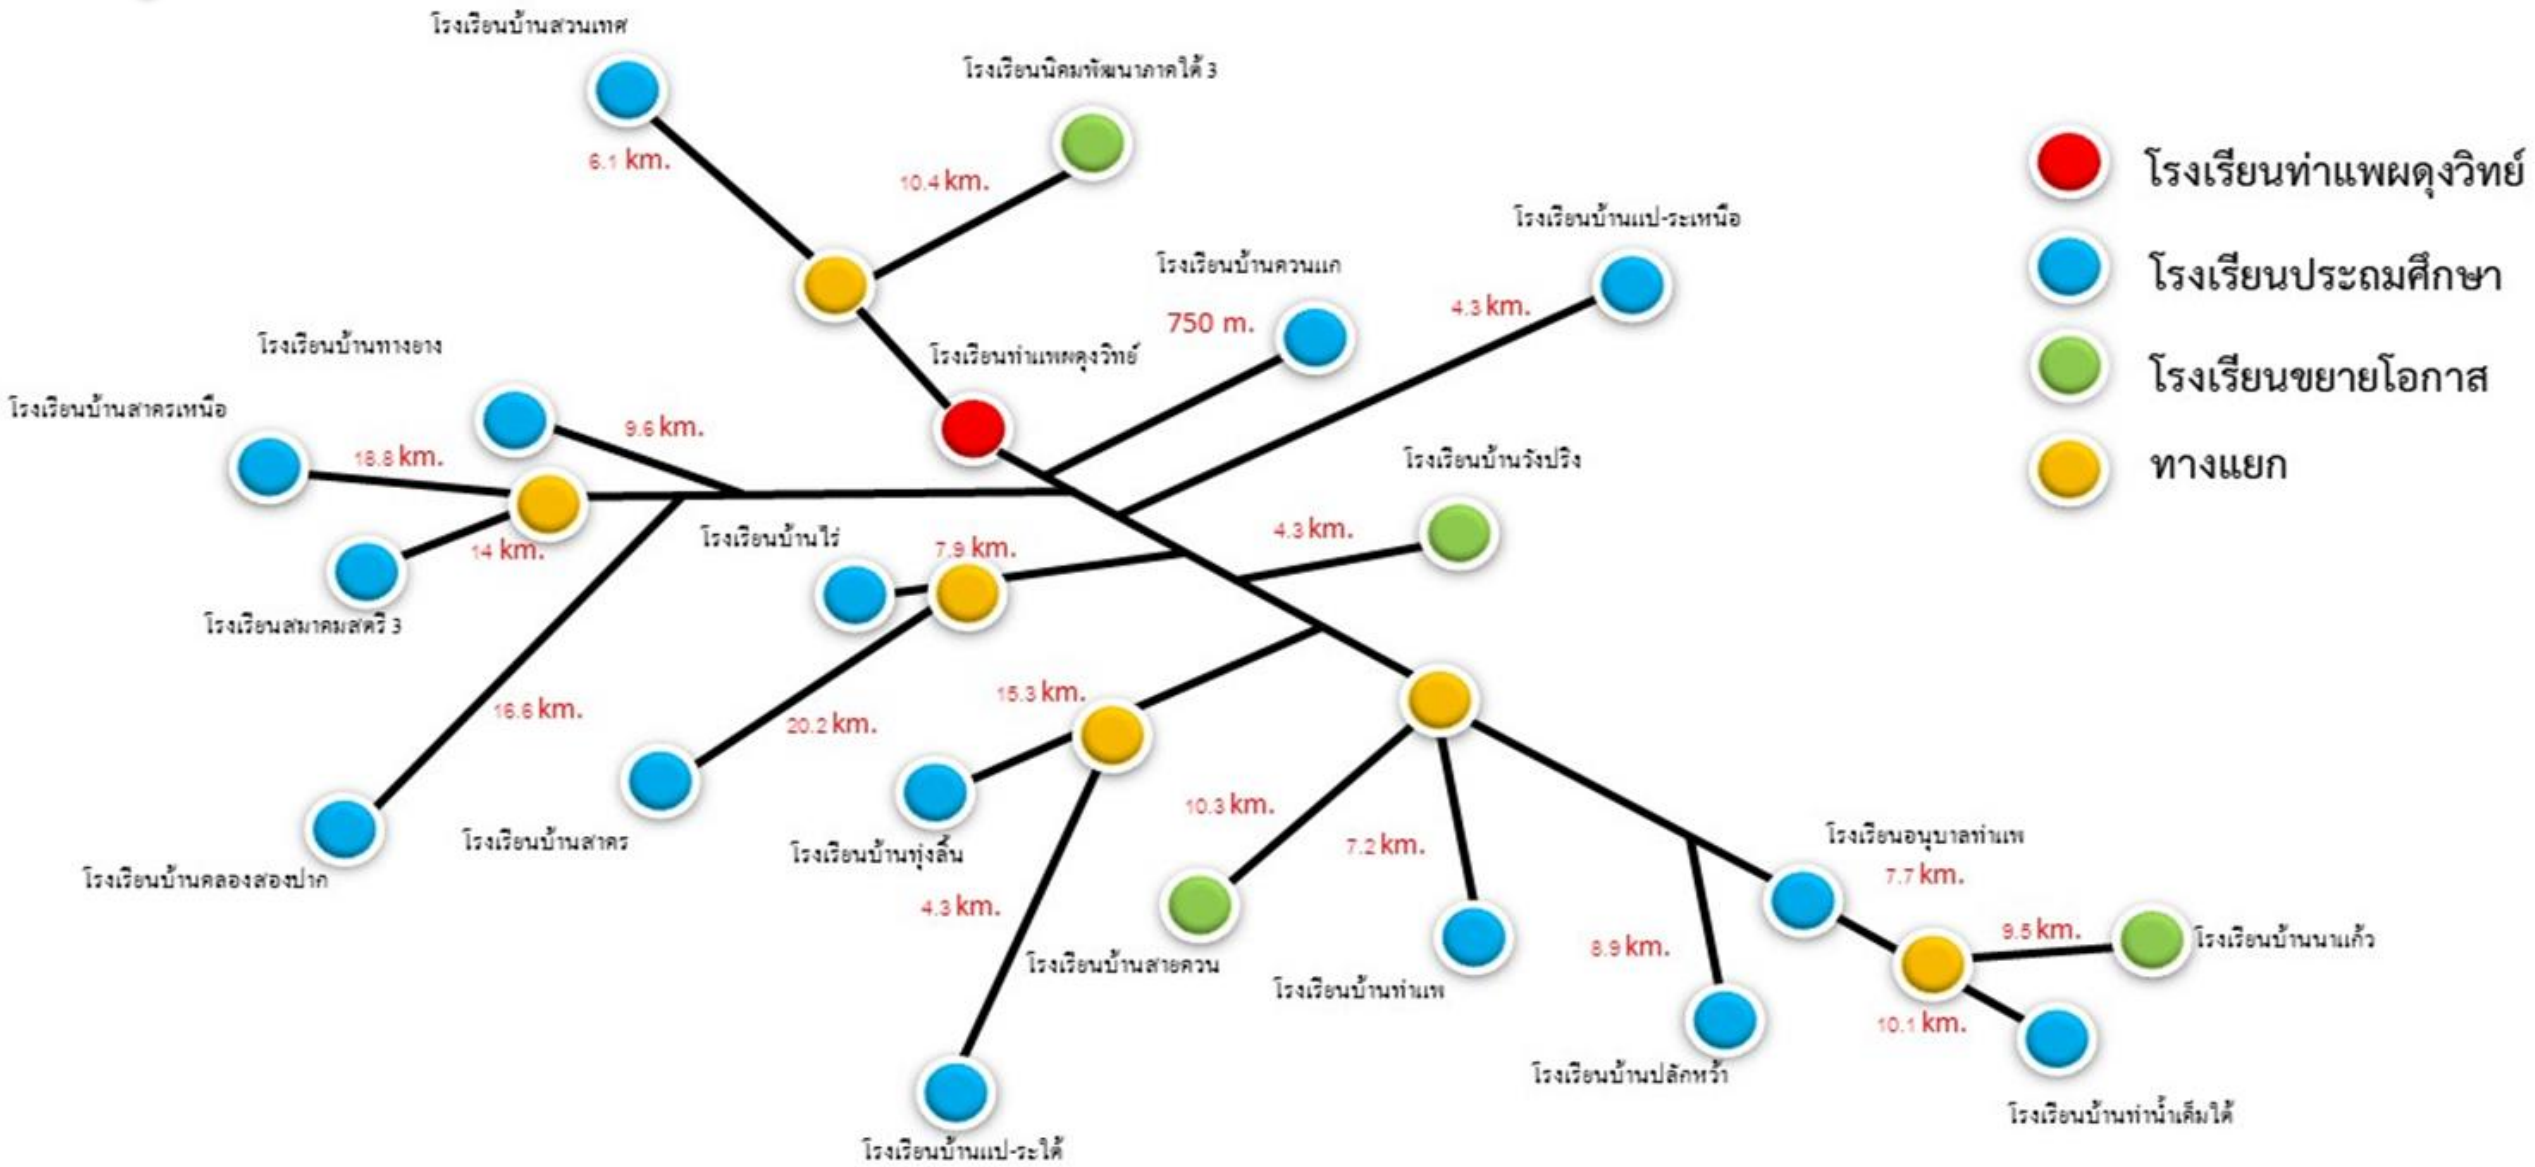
โรงเรียนบ้านสวนเทศ
โรงเรียนนิคมพัฒนาภาคใต้ 3
6.1 km.
10.4 km.
โรงเรียนท่าแพผดุงวิทย์
โรงเรียนประถมศึกษา
โรงเรียนขยายโอกาส
ทางแยก
โรงเรียนบ้านแป-ระเหนือ
โรงเรียนบ้านควนแก
750 m.
4.3 km.
โรงเรียนบ้านทางยาง
โรงเรียนท่าแพผดุงวิทย์
โรงเรียนบ้านสาครเหนือ
9.6 km.
18.8 km.
โรงเรียนบ้านรังปริง
14 km.
โรงเรียนบ้านไร่
7.9 km.
4.3 km.
โรงเรียนสมาคมสตรี 3
16.6 km.
15.3 km.
20.2 km.
โรงเรียนบ้านสาคร
โรงเรียนบ้านทุ่งลิ้น
10.3 km.
7.2 km.
โรงเรียนบ้านคลองสองปาก
โรงเรียนอนุบาลท่าแพ
7.7 km.
4.3 km.
8.9 km.
9.5 km.
โรงเรียนบ้านนาแก้ว
โรงเรียนบ้านสายควน
โรงเรียนบ้านท่าแพ
10.1 km.
โรงเรียนบ้านปลักหว้า
โรงเรียนบ้านท่าน้ำเค็มใต้
โรงเรียนบ้านแป-ระใต้